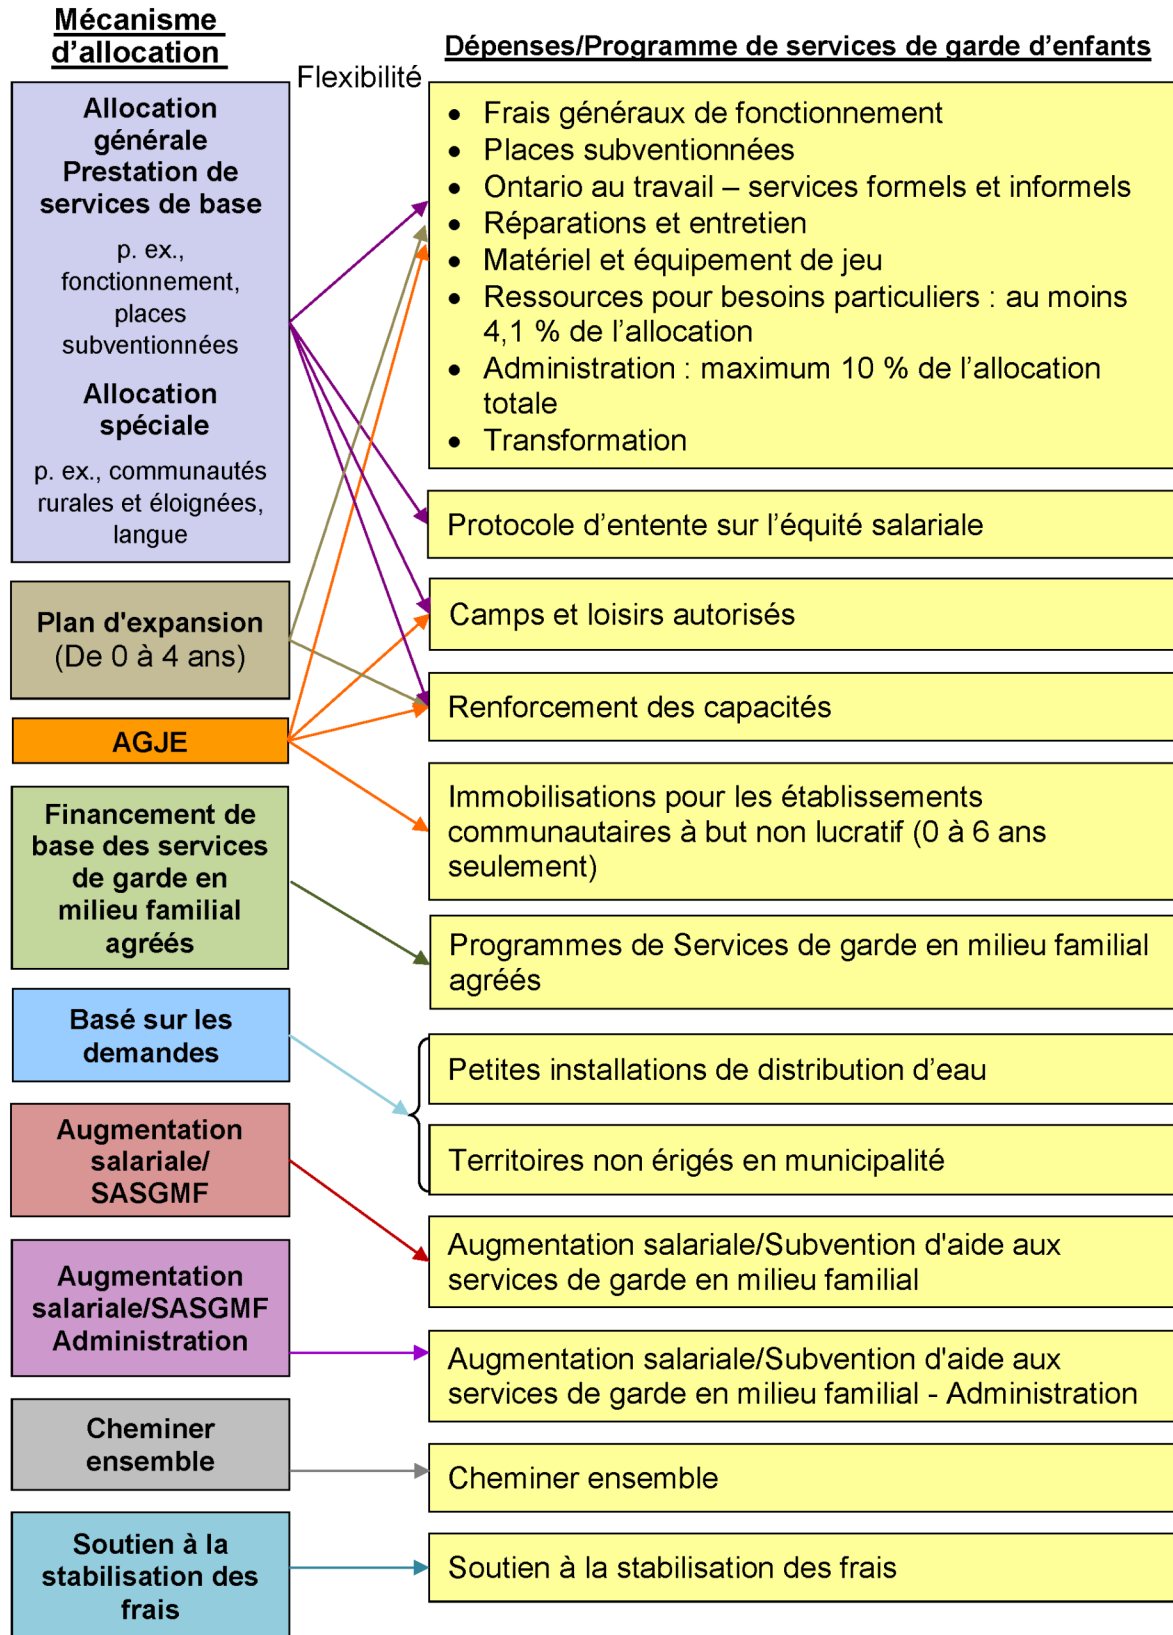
Mécanisme d'allocation

Flexibilité

Dépenses/Programme de services de garde d'enfants

Allocation générale Prestation de services de base

p. ex., fonctionnement, places subventionnées

Allocation spéciale

p. ex., communautés rurales et éloignées, langue

Plan d'expansion (De 0 à 4 ans)

AGJE

Financement de base des services de garde en milieu familial agréés

Basé sur les demandes

Augmentation salariale/ SASGMF

Augmentation salariale/SASGMF Administration

Cheminer ensemble

Soutien à la stabilisation des frais

- Frais généraux de fonctionnement
- Places subventionnées
- Ontario au travail – services formels et informels
- Réparations et entretien
- Matériel et équipement de jeu
- Ressources pour besoins particuliers : au moins 4,1 % de l'allocation
- Administration : maximum 10 % de l'allocation totale
- Transformation

Protocole d'entente sur l'équité salariale

Camps et loisirs autorisés

Renforcement des capacités

Immobilisations pour les établissements communautaires à but non lucratif (0 à 6 ans seulement)

Programmes de Services de garde en milieu familial agréés

Petites installations de distribution d'eau

Territoires non érigés en municipalité

Augmentation salariale/Subvention d'aide aux services de garde en milieu familial

Augmentation salariale/Subvention d'aide aux services de garde en milieu familial - Administration

Cheminer ensemble

Soutien à la stabilisation des frais